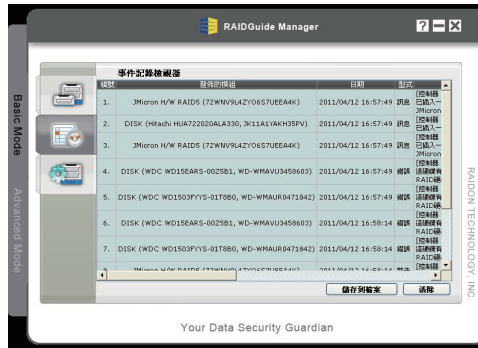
RAIDGuide Manager

Basic Mode

Advanced Mode

事件記錄檢視器

| 編號 | 發佈的模組 | 日期 | 型式 | |
|---|---|---|---|---|
| 1. | JMicron H/W RAID5 (72WNV9L4ZY06S7UEEA4K) | 2011/04/12 16:57:49 | 訊息 | [控制器已插入一JMicron |
| 2. | DISK (Hitachi HUA722020ALA330, JK11A1YAKH35PV) | 2011/04/12 16:57:49 | 訊息 | [控制器已插入一 |
| 3. | JMicron H/W RAID5 (72WNV9L4ZY06S7UEEA4K) | 2011/04/12 16:57:49 | 訊息 | [控制器已插入一JMicron |
| 4. | DISK (WDC WD15EARS-00Z5B1, WD-WMAVU3458603) | 2011/04/12 16:57:49 | 警告 | [控制器該硬碟有RAID硬 |
| 5. | DISK (WDC WD1503FYYS-01T8B0, WD-WMAUR0471842) | 2011/04/12 16:57:49 | 警告 | [控制器該硬碟有RAID硬 |
| 6. | DISK (WDC WD15EARS-00Z5B1, WD-WMAVU3458603) | 2011/04/12 16:58:14 | 警告 | [控制器該硬碟有RAID硬 |
| 7. | DISK (WDC WD1503FYYS-01T8B0, WD-WMAUR0471842) | 2011/04/12 16:58:14 | 警告 | [控制器該硬碟有RAID硬 |
| 8. | JMicron H/W RAID5 (72WNV9L4ZY06S7UEEA4K) | 2011/04/12 16:58:14 | 警告 | [控制器 |

儲存到檔案 清除

RAIDON TECHNOLOGY, INC.

Your Data Security Guardian